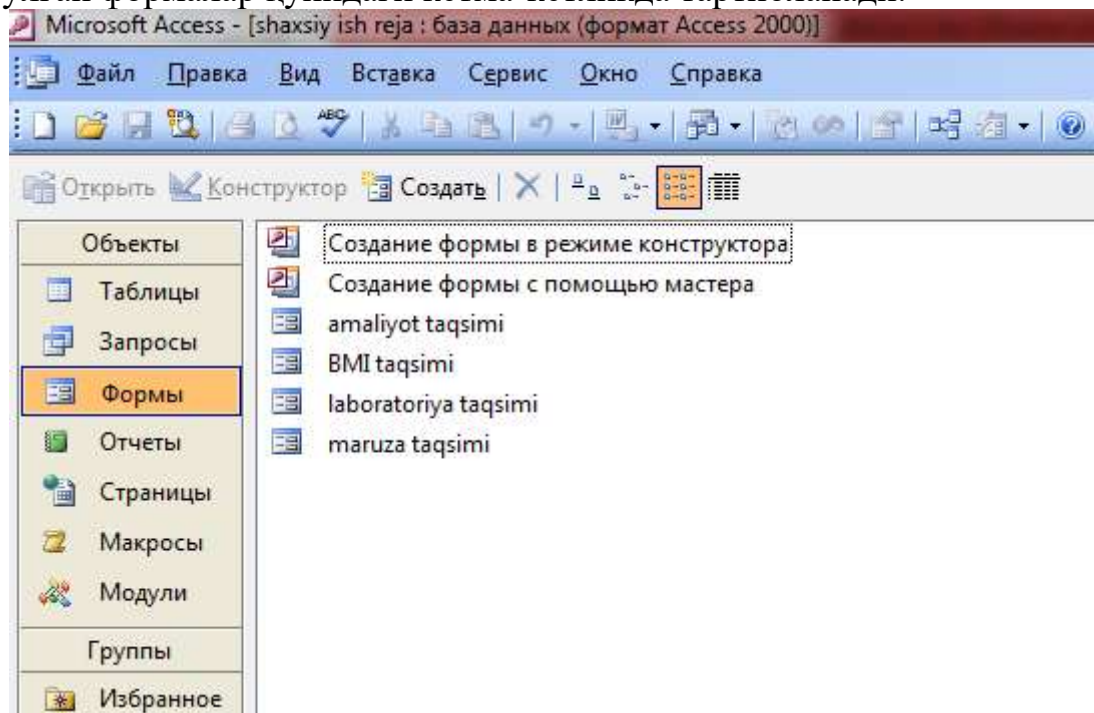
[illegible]

Microsoft Access - [shaxsiy ish reja : база данных (формат Access 2000)]

Файл Правка Вид Вставка Сервис Окно Справка

Открыть Конструктор Создать

Объекты
Таблицы
Запросы
Формы
Отчеты
Страницы
Макросы
Модули
Группы
Избранное

Создание формы в режиме конструктора
Создание формы с помощью мастера
amaliyot taqsimi
BMI taqsimi
laboratoriya taqsimi
maruza taqsimi